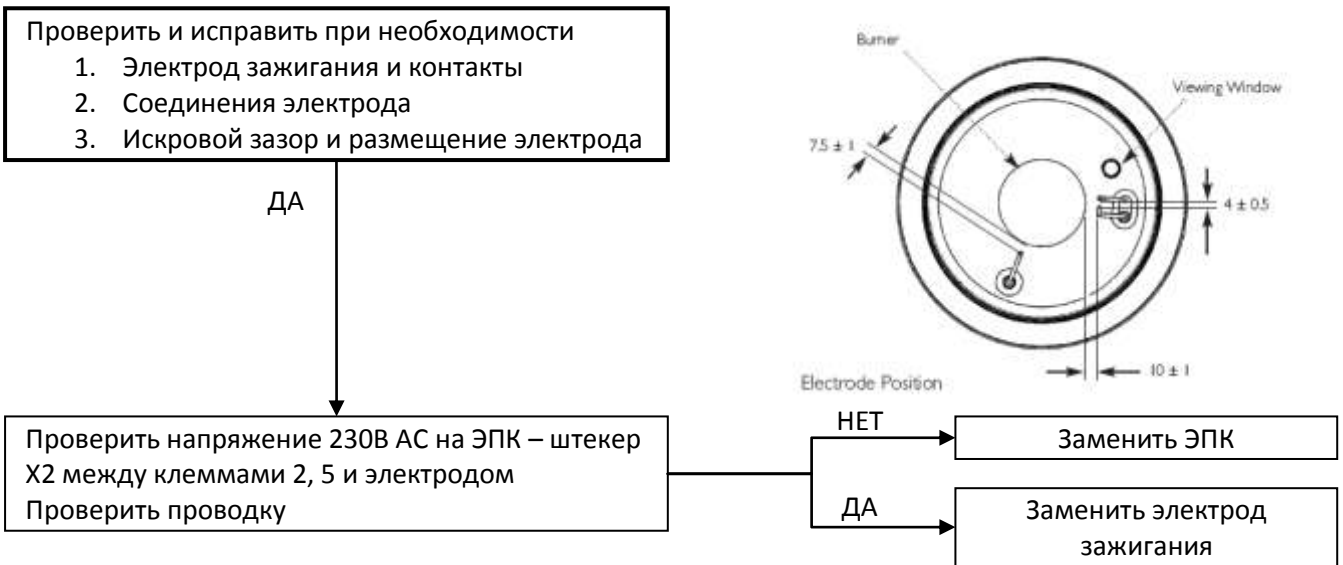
Проверить и исправить при необходимости
1. Электрод зажигания и контакты
2. Соединения электрода
3. Искровой зазор и размещение электрода

ДА

Burner

Viewing Window

7.5 ± 1

4 ± 0.5

10 ± 1

Electrode Position

Проверить напряжение 230В АС на ЭПК – штекер Х2 между клеммами 2, 5 и электродом
Проверить проводку

НЕТ

Заменить ЭПК

ДА

Заменить электрод зажигания